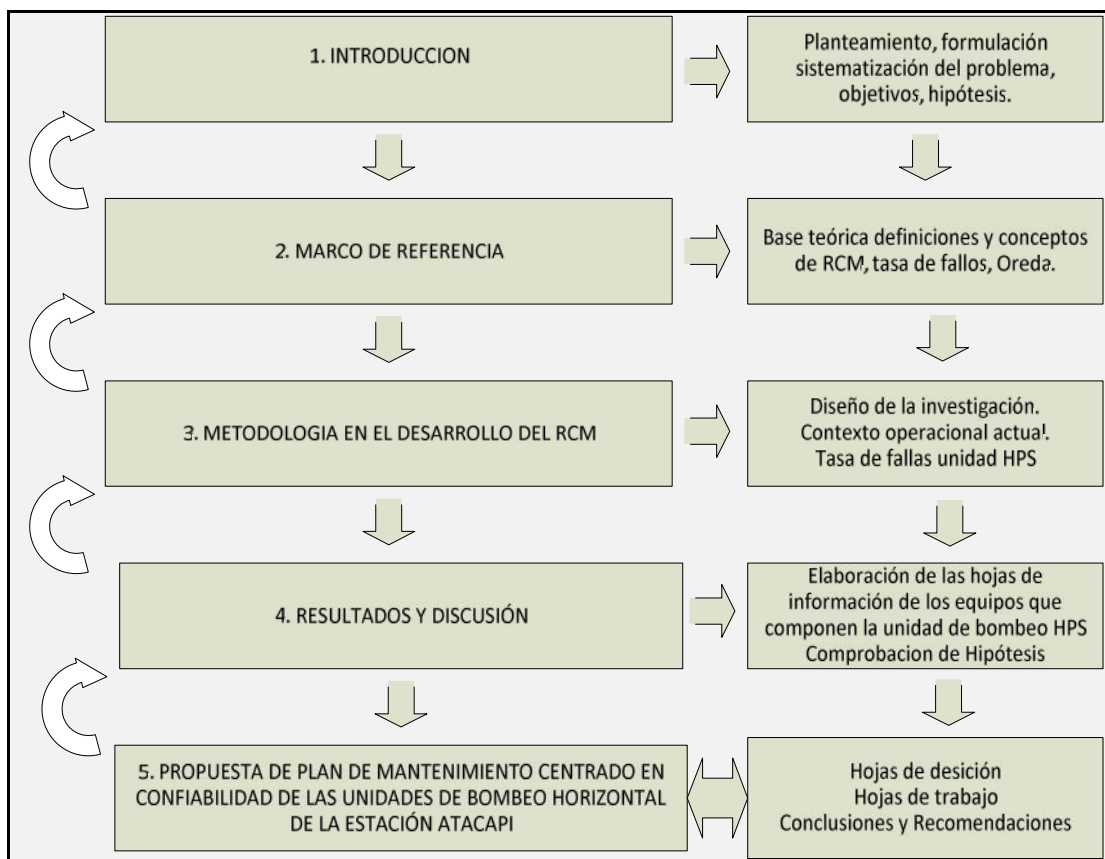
1. INTRODUCCION

Planteamiento, formulación sistematización del problema, objetivos, hipótesis.

2. MARCO DE REFERENCIA

Base teórica definiciones y conceptos de RCM, tasa de fallos, Oreda.

3. METODOLOGIA EN EL DESARROLLO DEL RCM

Diseño de la investigación. Contexto operacional actual. Tasa de fallas unidad HPS

4. RESULTADOS Y DISCUSIÓN

Elaboración de las hojas de información de los equipos que componen la unidad de bombeo HPS Comprobacion de Hipótesis

5. PROPUESTA DE PLAN DE MANTENIMIENTO CENTRADO EN CONFIABILIDAD DE LAS UNIDADES DE BOMBEO HORIZONTAL DE LA ESTACIÓN ATACAPI

Hojas de desición
Hojas de trabajo
Conclusiones y Recomendaciones